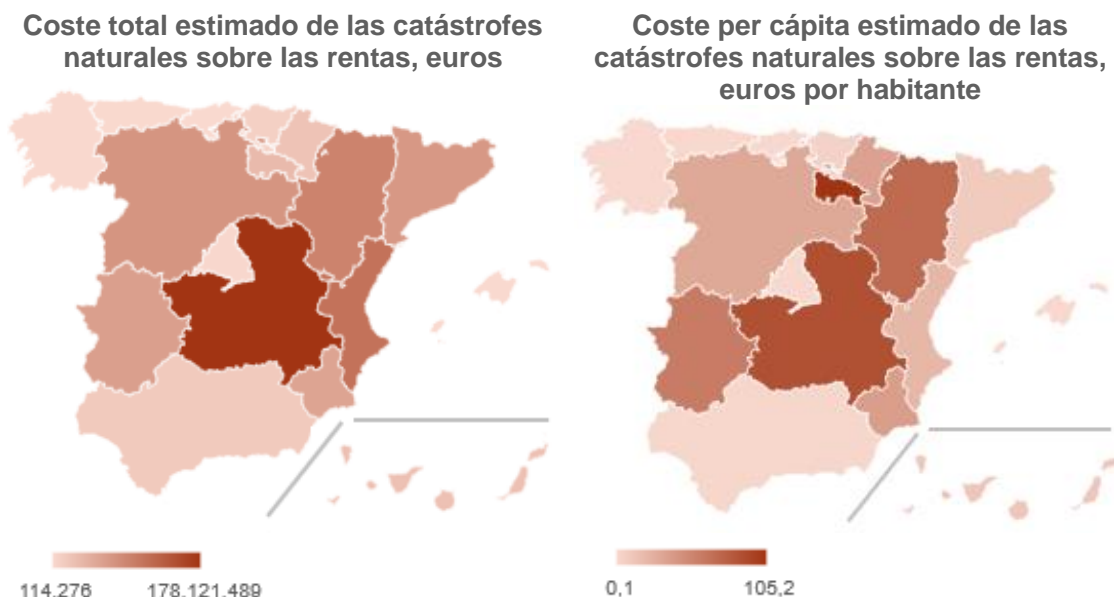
Coste total estimado de las catástrofes naturales sobre las rentas, euros

114.276

178.121.489

Coste per cápita estimado de las catástrofes naturales sobre las rentas, euros por habitante

0,1

105,2